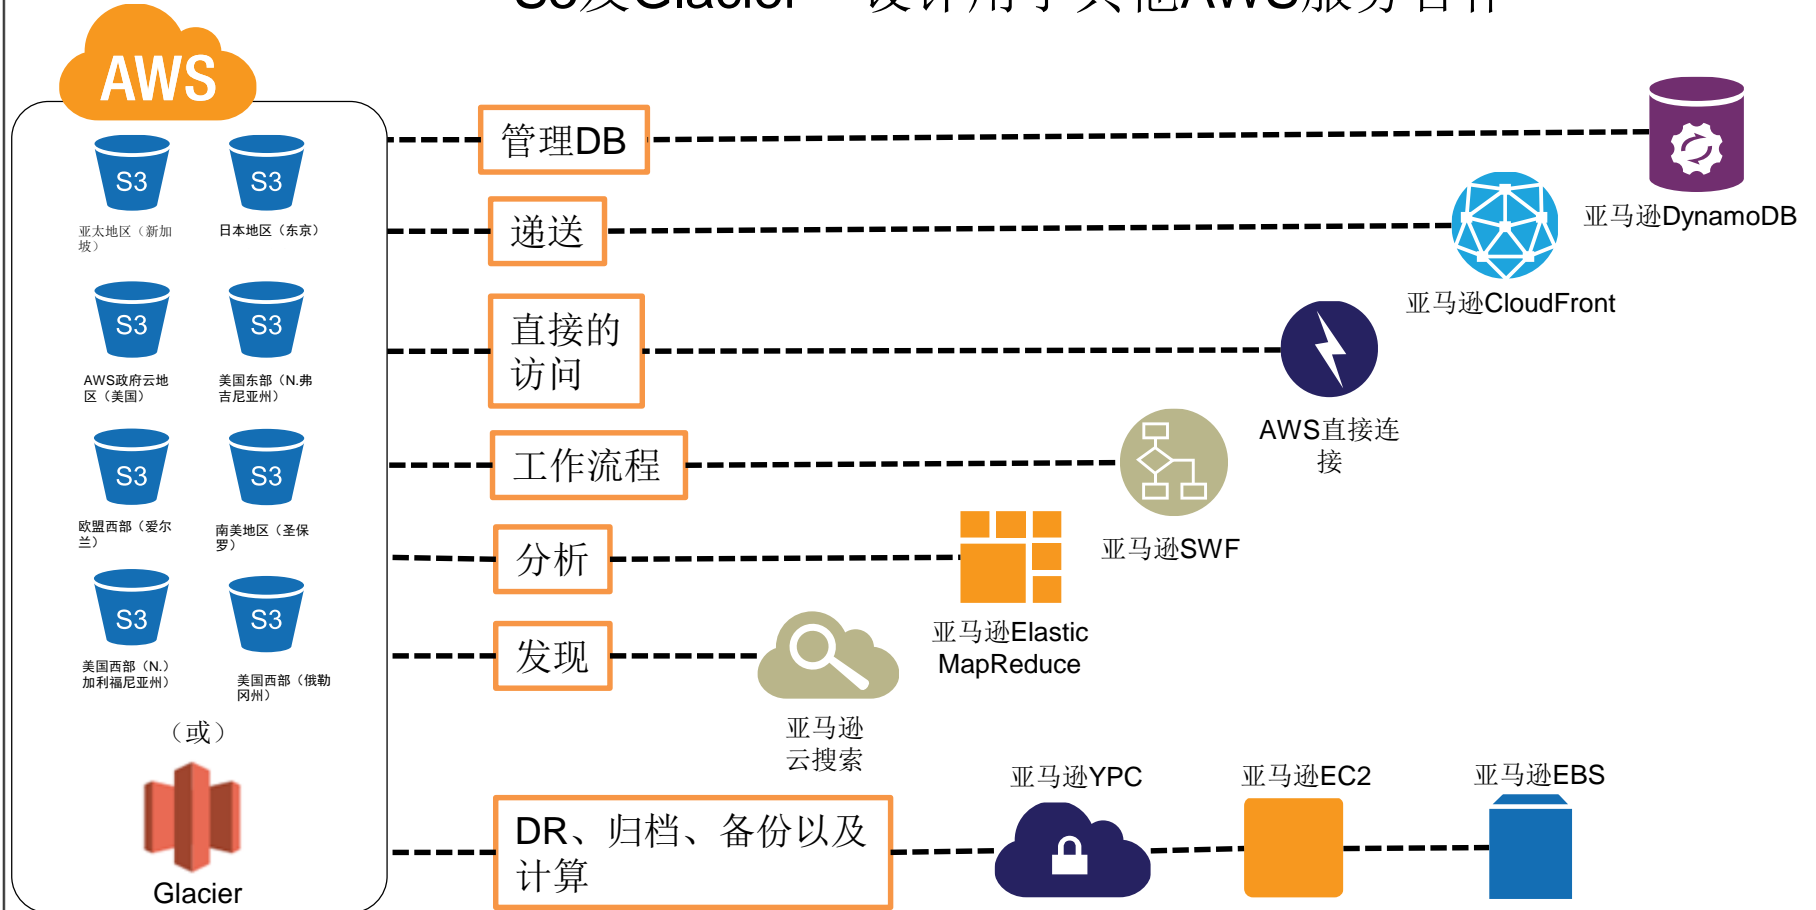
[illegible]

AWS

S3
亚太地区（新加坡）

S3
日本地区（东京）

S3
AWS政府云地区（美国）

S3
美国东部（N.弗吉尼亚州）

S3
欧盟西部（爱尔兰）

S3
南美地区（圣保罗）

S3
美国西部（N.）加利福尼亚州）

S3
美国西部（俄勒冈州）

（或）

Glacier

管理DB

递送

直接的访问

工作流程

分析

发现

DR、归档、备份以及计算

亚马逊DynamoDB

亚马逊CloudFront

AWS直接连接

亚马逊SWF

亚马逊Elastic MapReduce

亚马逊云搜索

亚马逊YPC

亚马逊EC2

亚马逊EBS